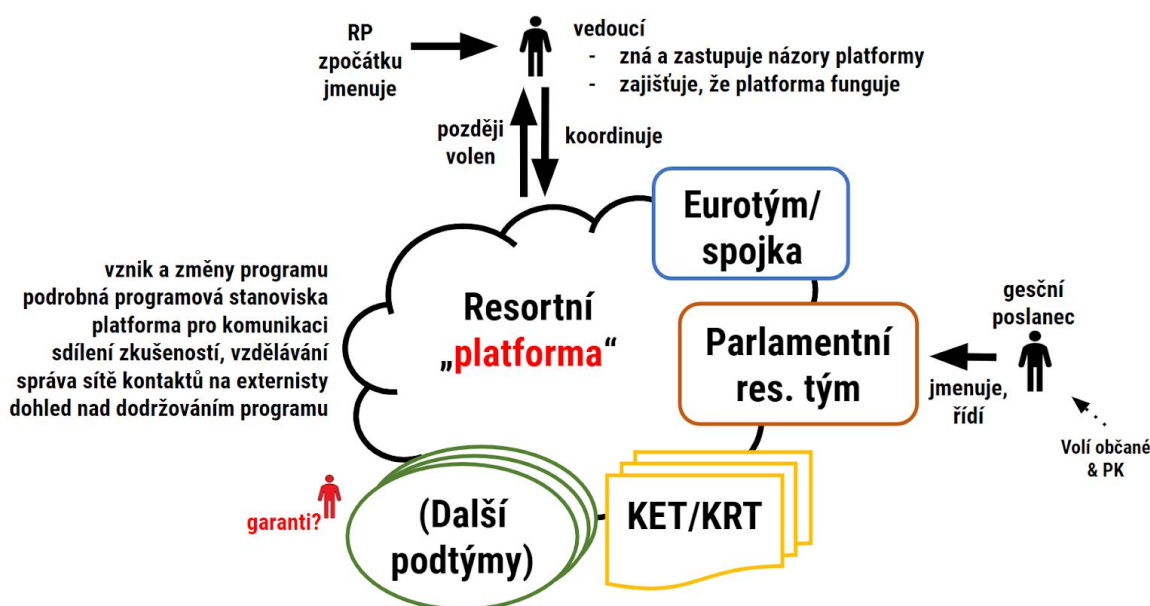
RP
zpočátku
jmenuje

vedoucí
- zná a zastupuje názory platformy
- zajišťuje, že platforma funguje

později
volen

koordinuje

Eurotým/
spojka

vznik a změny programu
podrobná programová stanoviska
platforma pro komunikaci
sdílení zkušeností, vzdělávání
správa sítě kontaktů na externisty
dohled nad dodržováním programu

Resortní
„platforma“

gesční
poslanec

Parlamentní
res. tým

jmenuje,
řídí

Volí občané
& PK

garanti?

(Další
podtýmy)

KET/KRT